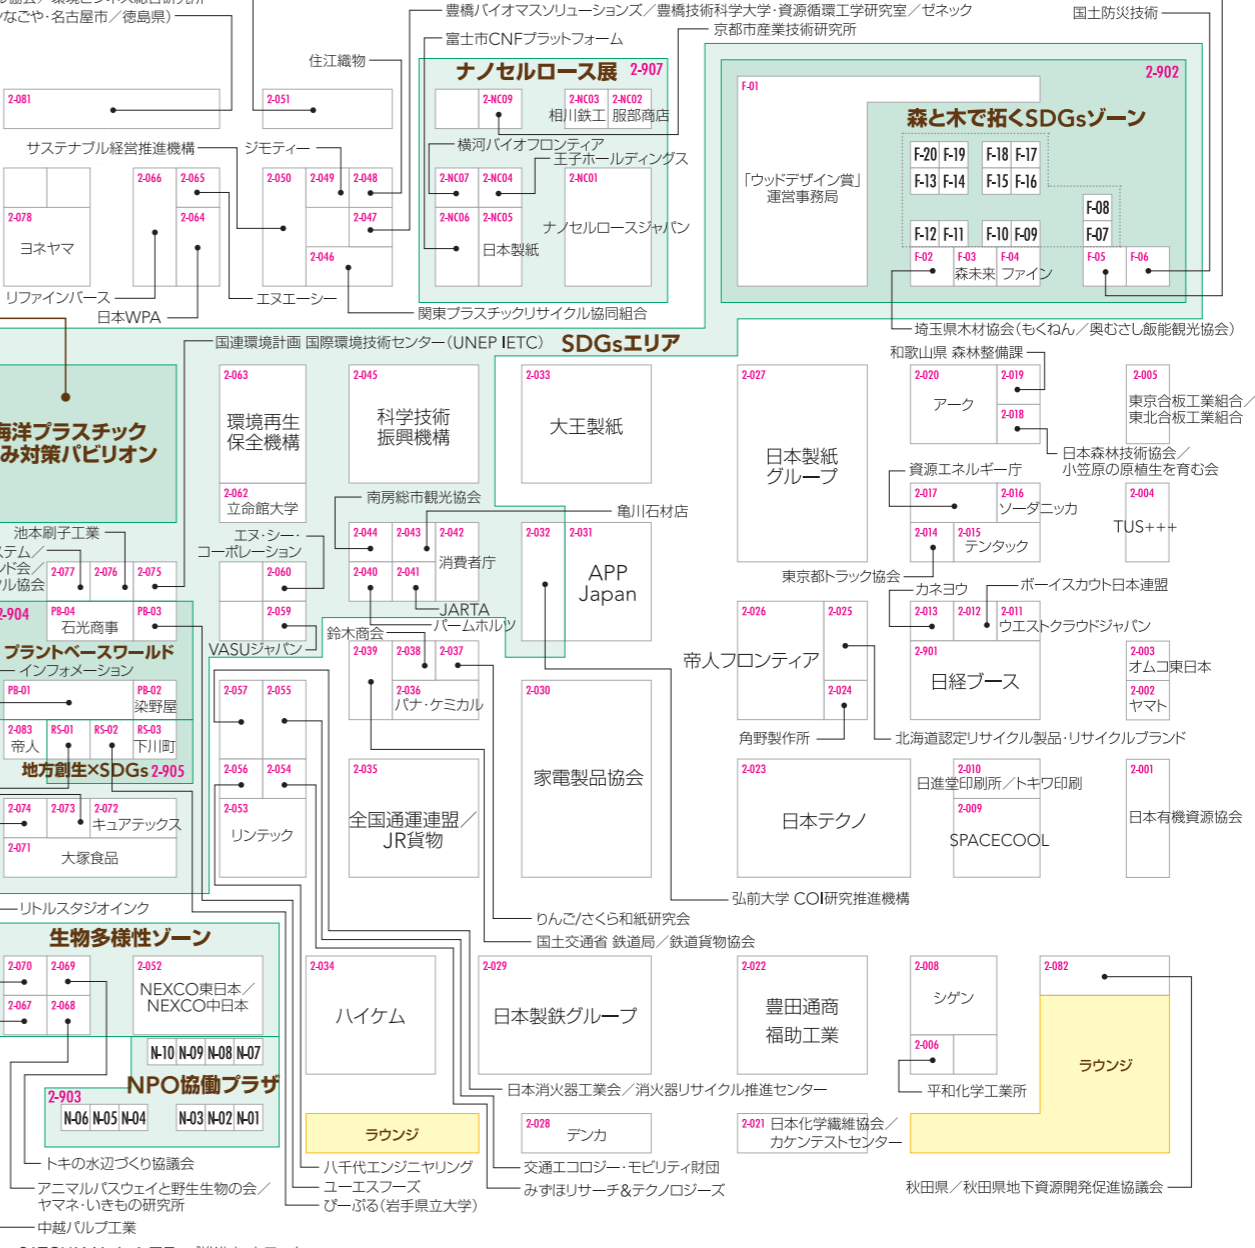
なごや·名古屋市／徳島県）
豊橋バイオマスソリューションズ／豊橋技術科学大学·資源循環工学研究室／ゼネック
国土防災技術
富士市CNFプラットフォーム
京都市産業技術研究所
住江織物
ナノセルロース展 2-907
2-902
2-081
2-051
2-NC09
2-NC03 2-NC02
相川鉄工 服部商店
F-01
森と木で拓くSDGsゾーン
サステナブル経営推進機構
ジモティー
横河バイオフロンティア
王子ホールディングス
2-066 2-065
2-050 2-049 2-048
2-NC07 2-NC04
2-NC01
F-20 F-19 F-18 F-17
F-13 F-14 F-15 F-16
「ウッドデザイン賞」運営事務局
2-078
2-064
2-047
2-NC06 2-NC05
ナノセルロースジャパン
F-08
ヨネヤマ
2-046
日本製紙
F-07
F-12 F-11 F-10 F-09
F-02 F-03 F-04 F-05 F-06
森未来 ファイン
リファインバース
エヌエーシー
日本WPA
関東プラスチックリサイクル協同組合
埼玉県木材協会（もくねん／奥むさし飯能観光協会）
国連環境計画 国際環境技術センター（UNEP IETC）
SDGsエリア
和歌山県 森林整備課
2-063
2-045
2-033
2-027
2-020 2-019
2-005
海洋プラスチックみ対策パビリオン
環境再生保全機構
科学技術振興機構
大王製紙
アーク
2-018
東京合板工業組合／東北合板工業組合
日本製紙グループ
日本森林技術協会／小笠原の原植生を育む会
2-062
立命館大学
南房総市観光協会
資源エネルギー庁
2-017 2-016
2-004
ソーダニッカ
亀川石材店
TUS+++
池本刷子工業
エヌ·シー·コーポレーション
2-044 2-043 2-042
2-032 2-031
2-014 2-015
テンタック
ステム／ド会／ル協会
消費者庁
2-077 2-076 2-075
2-060
2-040 2-041
APP Japan
東京都トラック協会
カネヨウ
ボーイスカウト日本連盟
JARTA
2-904
PB-04 PB-03
2-059
パームホルツ
2-026 2-025
2-013 2-012 2-011
石光商事
鈴木商会
ウエストクラウドジャパン
プラントベースワールド インフォメーション
VASUジャパン
2-039 2-038 2-037
2-901
2-003
帝人フロンティア
オムコ東日本
PB-01 PB-02
2-057 2-055
2-036
日経ブース
染野屋
パナ·ケミカル
2-030
2-024
2-002
ヤマト
2-083 RS-01 RS-02 RS-03
帝人 下川町
角野製作所
北海道認定リサイクル製品·リサイクルブランド
地方創生×SDGs 2-905
2-056 2-054
2-035
家電製品協会
2-023
2-010
2-001
日進堂印刷所／トキワ印刷
2-074 2-073 2-072
2-053
2-009
キュアテックス
全国通運連盟／JR貨物
日本テクノ
日本有機資源協会
リンテック
SPACECOOL
2-071
大塚食品
弘前大学 COI研究推進機構
リトルスタジオインク
りんご／さくら和紙研究会
生物多様性ゾーン
国土交通省 鉄道局／鉄道貨物協会
2-070 2-069
2-052
2-034
2-029
2-022
2-008
2-082
NEXCO東日本／NEXCO中日本
シゲン
2-067 2-068
ハイケム
日本製鉄グループ
豊田通商 福助工業
ラウンジ
2-006
N-10 N-09 N-08 N-07
NPO協働プラザ
2-903
N-06 N-05 N-04
N-03 N-02 N-01
日本消火器工業会／消火器リサイクル推進センター
平和化学工業所
ラウンジ
2-028
デンカ
2-021 日本化学繊維協会／カケンテストセンター
トキの水辺づくり協議会
八千代エンジニヤリング
交通エコロジー·モビリティ財団
ユーエスフーズ
みずほリサーチ&テクノロジーズ
秋田県／秋田県地下資源開発促進協議会
アニマルパスウェイと野生生物の会／ヤマネ·いきもの研究所
ぴーぷる（岩手県立大学）
中越パルプ工業